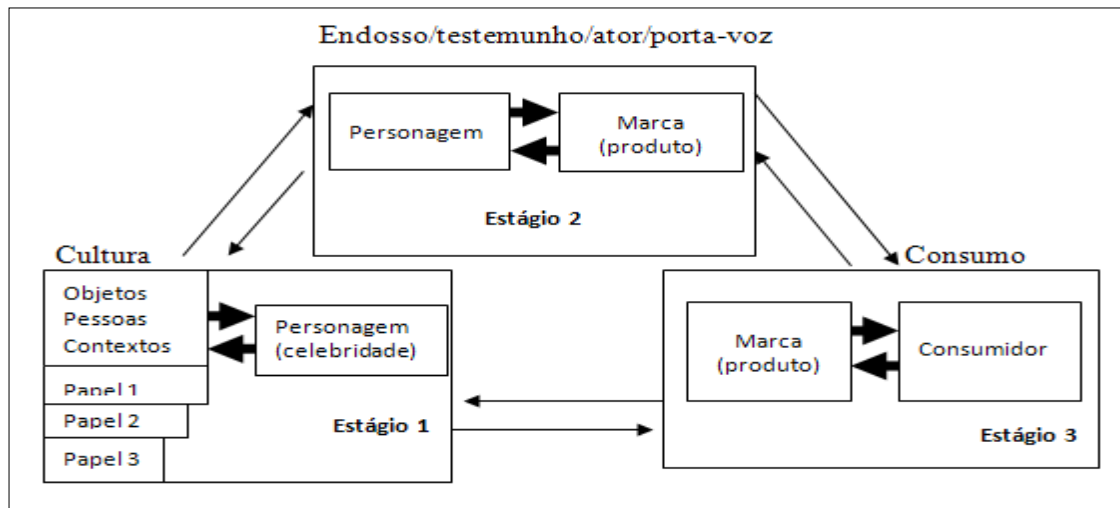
Endosso/testemunho/ator/porta-voz

Personagem

Marca (produto)

Estágio 2

Cultura

Objetos
Pessoas
Contextos

Personagem (celebridade)

Papel 1
Papel 2
Papel 3

Estágio 1

Consumo

Marca (produto)

Consumidor

Estágio 3